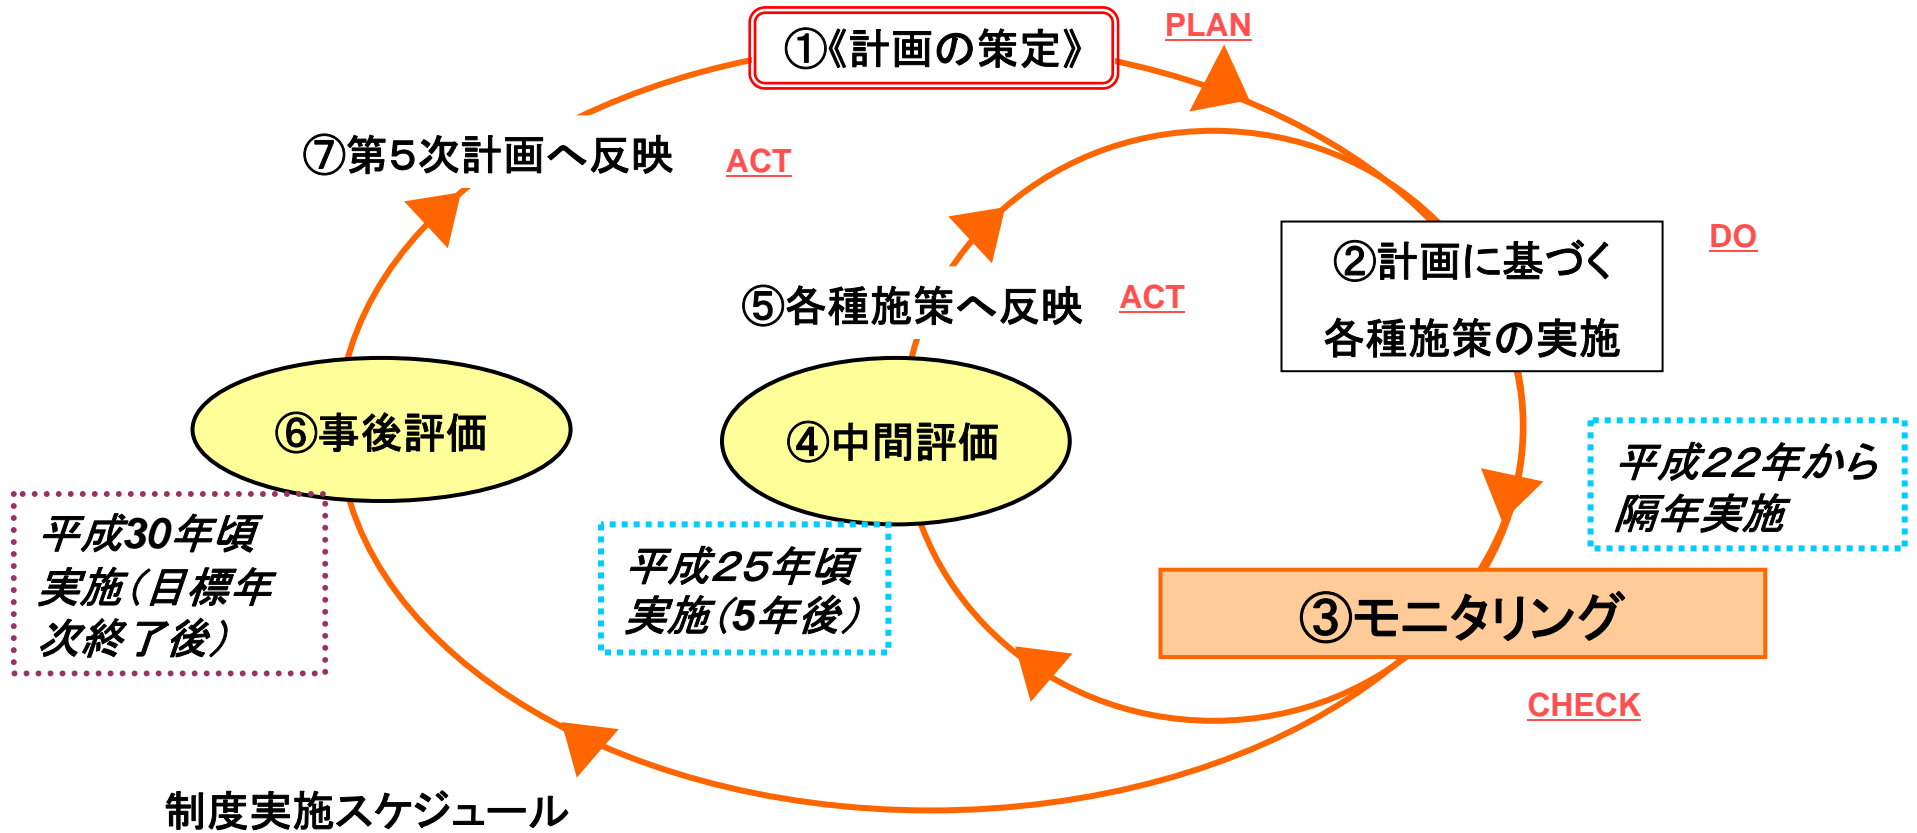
①《計画の策定》

PLAN

⑦第5次計画へ反映

ACT

②計画に基づく
各種施策の実施

DO

⑤各種施策へ反映

ACT

⑥事後評価

④中間評価

平成22年から
隔年実施

平成30年頃
実施（目標年
次終了後）

平成25年頃
実施（5年後）

③モニタリング

CHECK

制度実施スケジュール